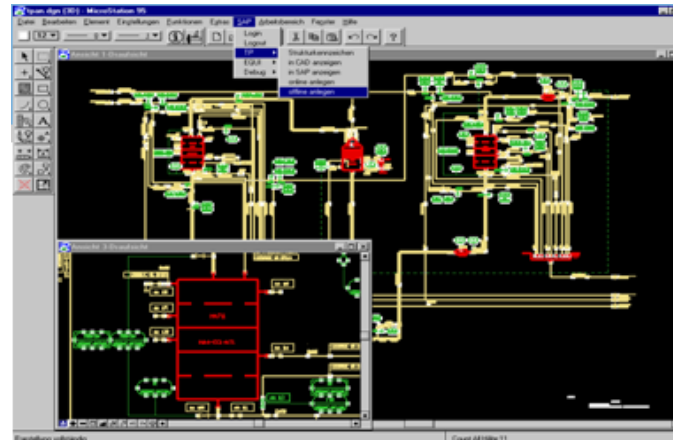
tpan.dgn (3D) - MicroStation 95

Datei Bearbeiten Element Einstellungen Funktionen Extras SAP Arbeitsbereich Fenster Hilfe

Login
Logout
TP
EQUI
Debug

Strukturkennzeichen
in CAD anzeigen
in SAP anzeigen
online anlegen
offline anlegen

Ansicht 1-Draufsicht

Ansicht 3-Draufsicht

Einstellung vollständig

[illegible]